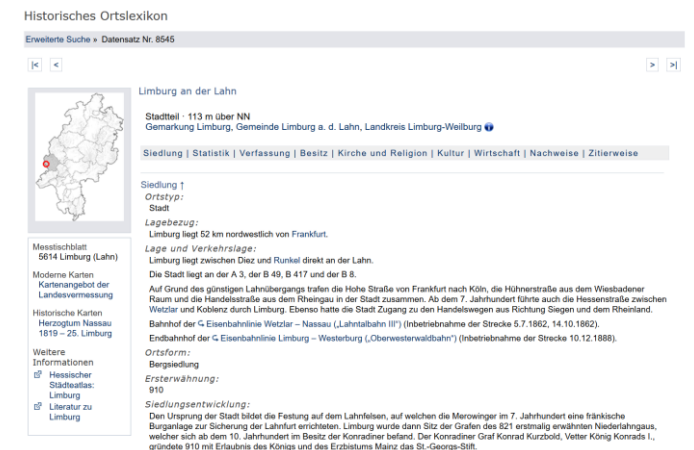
Historisches Ortslexikon

Erweiterte Suche » Datensatz Nr. 8545

|< <

> >|

Limburg an der Lahn

Stadtteil · 113 m über NN
Gemarkung Limburg, Gemeinde Limburg a. d. Lahn, Landkreis Limburg-Weilburg

Siedlung | Statistik | Verfassung | Besitz | Kirche und Religion | Kultur | Wirtschaft | Nachweise | Zitierweise

Messtischblatt
5614 Limburg (Lahn)

Moderne Karten
Kartenangebot der Landesvermessung

Historische Karten
Herzogtum Nassau 1819 – 25. Limburg

Weitere Informationen
Hessischer Städteatlas: Limburg
Literatur zu Limburg

Siedlung ↑

Ortstyp:
Stadt

Lagebezug:
Limburg liegt 52 km nordwestlich von Frankfurt.

Lage und Verkehrslage:
Limburg liegt zwischen Diez und Runkel direkt an der Lahn.

Die Stadt liegt an der A 3, der B 49, B 417 und der B 8.

Auf Grund des günstigen Lahnübergangs trafen die Hohe Straße von Frankfurt nach Köln, die Hühnerstraße aus dem Wiesbadener Raum und die Handelsstraße aus dem Rheingau in der Stadt zusammen. Ab dem 7. Jahrhundert führte auch die Hessenstraße zwischen Wetzlar und Koblenz durch Limburg. Ebenso hatte die Stadt Zugang zu den Handelswegen aus Richtung Siegen und dem Rheinland.

Bahnhof der Eisenbahnlinie Wetzlar – Nassau („Lahntalbahn II") (Inbetriebnahme der Strecke 5.7.1862, 14.10.1862).

Endbahnhof der Eisenbahnlinie Limburg – Westerburg („Oberwesterwaldbahn") (Inbetriebnahme der Strecke 10.12.1888).

Ortsform:
Bergsiedlung

Ersterwähnung:
910

Siedlungsentwicklung:
Den Ursprung der Stadt bildete die Festung auf dem Lahnfelsen, auf welchen die Merowinger im 7. Jahrhundert eine fränkische Burganlage zur Sicherung der Lahnfurt errichteten. Limburg wurde dann Sitz der Grafen des 821 erstmalig erwähnten Niederlahngaus, welcher sich ab dem 10. Jahrhundert im Besitz der Konradiner befand. Der Konradiner Graf Konrad Kurzbold, Vetter König Konrads I., gründete 910 mit Erlaubnis des Königs und des Erzbistums Mainz das St.-Georgs-Stift.